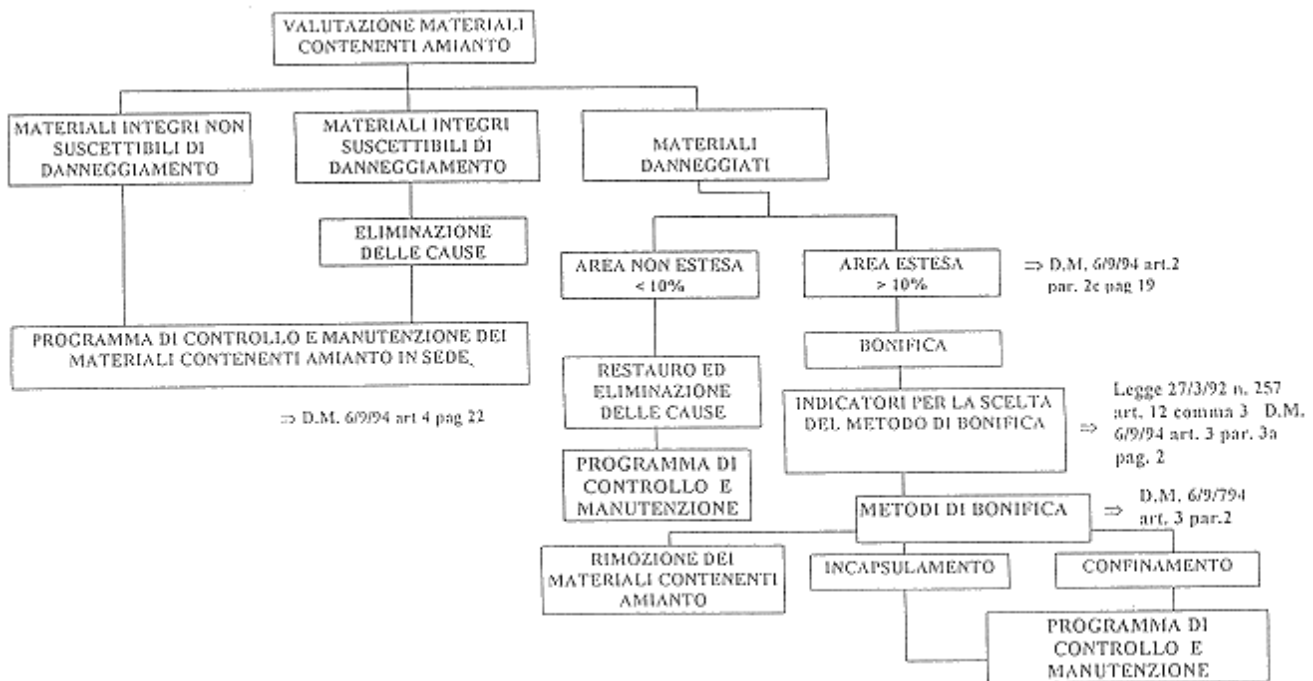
VALUTAZIONE MATERIALI CONTENENTI AMIANTO

MATERIALI INTEGRI NON SUSCETTIBILI DI DANNEGGIAMENTO

MATERIALI INTEGRI SUSCETTIBILI DI DANNEGGIAMENTO

MATERIALI DANNEGGIATI

ELIMINAZIONE DELLE CAUSE

AREA NON ESTESA < 10%

AREA ESTESA > 10%

⇒ D.M. 6/9/94 art.2 par. 2c pag 19

PROGRAMMA DI CONTROLLO E MANUTENZIONE DEI MATERIALI CONTENENTI AMIANTO IN SEDE,

BONIFICA

RESTAURO ED ELIMINAZIONE DELLE CAUSE

INDICATORI PER LA SCELTA DEL METODO DI BONIFICA

⇒ Legge 27/3/92 n. 257 art. 12 comma 3 D.M. 6/9/94 art. 3 par. 3a pag. 2

⇒ D.M. 6/9/94 art 4 pag 22

PROGRAMMA DI CONTROLLO E MANUTENZIONE

METODI DI BONIFICA

⇒ D.M. 6/9/794 art. 3 par.2

RIMOZIONE DEI MATERIALI CONTENENTI AMIANTO

INCAPSULAMENTO

CONFINAMENTO

PROGRAMMA DI CONTROLLO E MANUTENZIONE